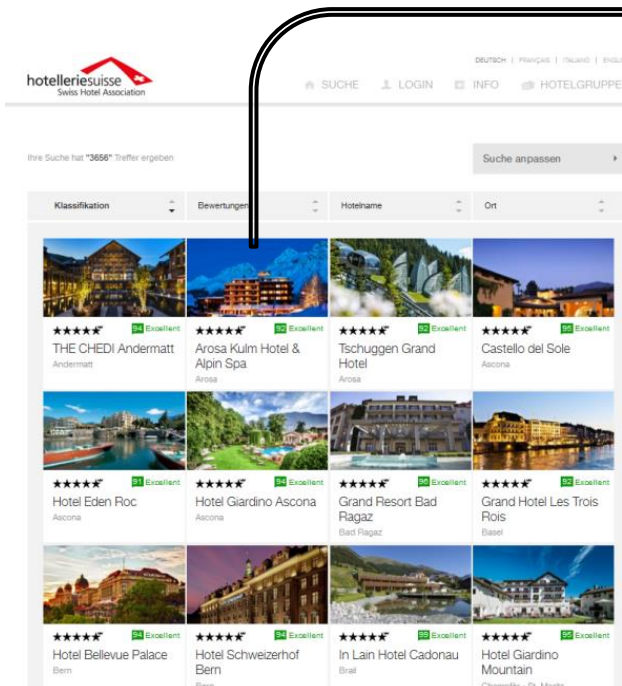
hotelleriesuisse
Swiss Hotel Association

DEUTSCH | FRANÇAIS | ITALIANO | ENGLI

SUCHE LOGIN INFO HOTELGRUPPE

Ihre Suche hat "3656" Treffer ergeben

Suche anpassen

| Klassifikation | Bewertungen | Hotelname | Ort |
|---|---|---|---|

★★★★★ 94 Excellent
THE CHEDI Andermatt
Andermatt

★★★★★ 92 Excellent
Arosa Kulm Hotel & Alpin Spa
Arosa

★★★★★ 92 Excellent
Tschuggen Grand Hotel
Arosa

★★★★★ 95 Excellent
Castello del Sole
Ascona

★★★★★ 91 Excellent
Hotel Eden Roc
Ascona

★★★★★ 94 Excellent
Hotel Giardino Ascona
Ascona

★★★★★ 96 Excellent
Grand Resort Bad Ragaz
Bad Ragaz

★★★★★ 92 Excellent
Grand Hotel Les Trois Rois
Basel

★★★★★ 94 Excellent
Hotel Bellevue Palace
Bern

★★★★★ 94 Excellent
Hotel Schweizerhof Bern
Bern

★★★★★ 99 Excellent
In Lain Hotel Cadonau
Brail

★★★★★ 95 Excellent
Hotel Giardino Mountain
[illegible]